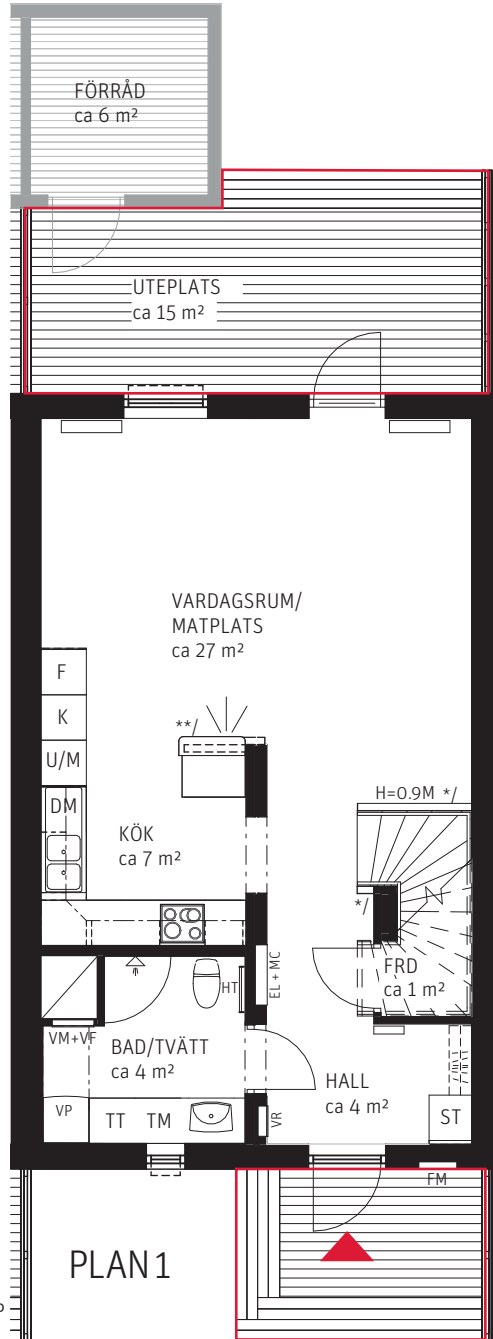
FÖRRÅD
ca 6 m²

UTEPLATS
ca 15 m²

VARDAGSRUM/
MATPLATS
ca 27 m²

F
K
U/M
DM

**/

H=0.9M */

KÖK
ca 7 m²

*/

HT

EL + MC

FRD
ca 1 m²

VM+VF

BAD/TVÄTT
ca 4 m²

HALL
ca 4 m²

VP

TT TM

VR

ST

FM

PLAN 1